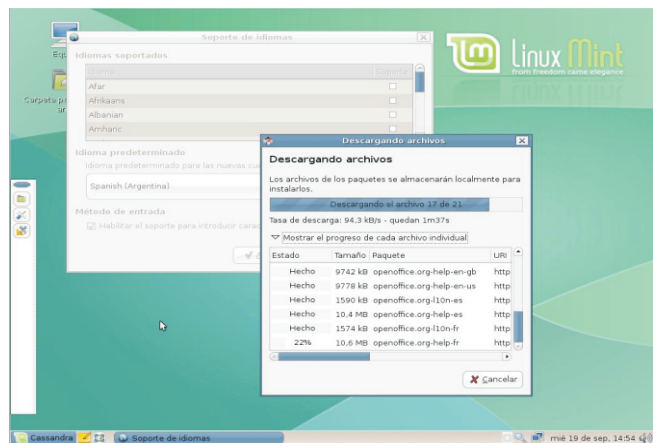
Eq

Carpeta p ar

Soporte de idiomas

Idiomas soportados

Idioma | Soporte
Afar
Afrikaans
Albanian
Amharic

Idioma predeterminado

Idioma predeterminado para los nuevas cu

Spanish (Argentina)

Método de entrada

Habilitar el soporte para introducir cara

Linux Mint
from freedom came elegance

Descargando archivos

Descargando archivos

Los archivos de los paquetes se almacenarán localmente para instalarlos.

Descargando el archivo 17 de 21

Tasa de descarga: 94,3 kB/s - quedan 1m37s

Mostrar el progreso de cada archivo individual

| Estado | Tamaño | Paquete | URI |
|---|---|---|---|
| Hecho | 9742 kB | openoffice.org-help-en-gb | http |
| Hecho | 9778 kB | openoffice.org-help-en-us | http |
| Hecho | 1590 kB | openoffice.org-l10n-es | http |
| Hecho | 10,4 MB | openoffice.org-help-es | http |
| Hecho | 1574 kB | openoffice.org-l10n-fr | http |
| 22% | 10,6 MB | openoffice.org-help-fr | http |

Cancelar

Cassandra | Soporte de idiomas | mié 19 de sep, 14:54